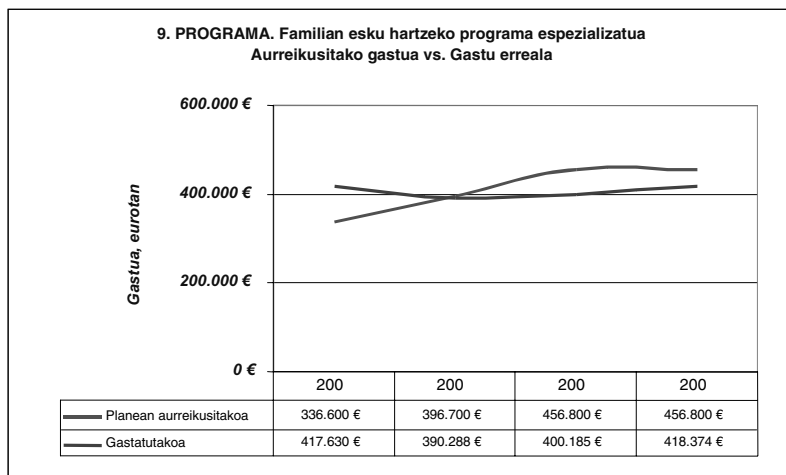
9. PROGRAMA. Familian esku hartzeko programa espezializatua
Aurreikusitako gastua vs. Gastu erreala

600.000 €
400.000 €
200.000 €
0 €

Gastua, eurotan

| | 200 | 200 | 200 | 200 |
|---|---|---|---|---|
| Planean aurreikusitakoa | 336.600 € | 396.700 € | 456.800 € | 456.800 € |
| Gastatutakoa | 417.630 € | 390.288 € | 400.185 € | 418.374 € |